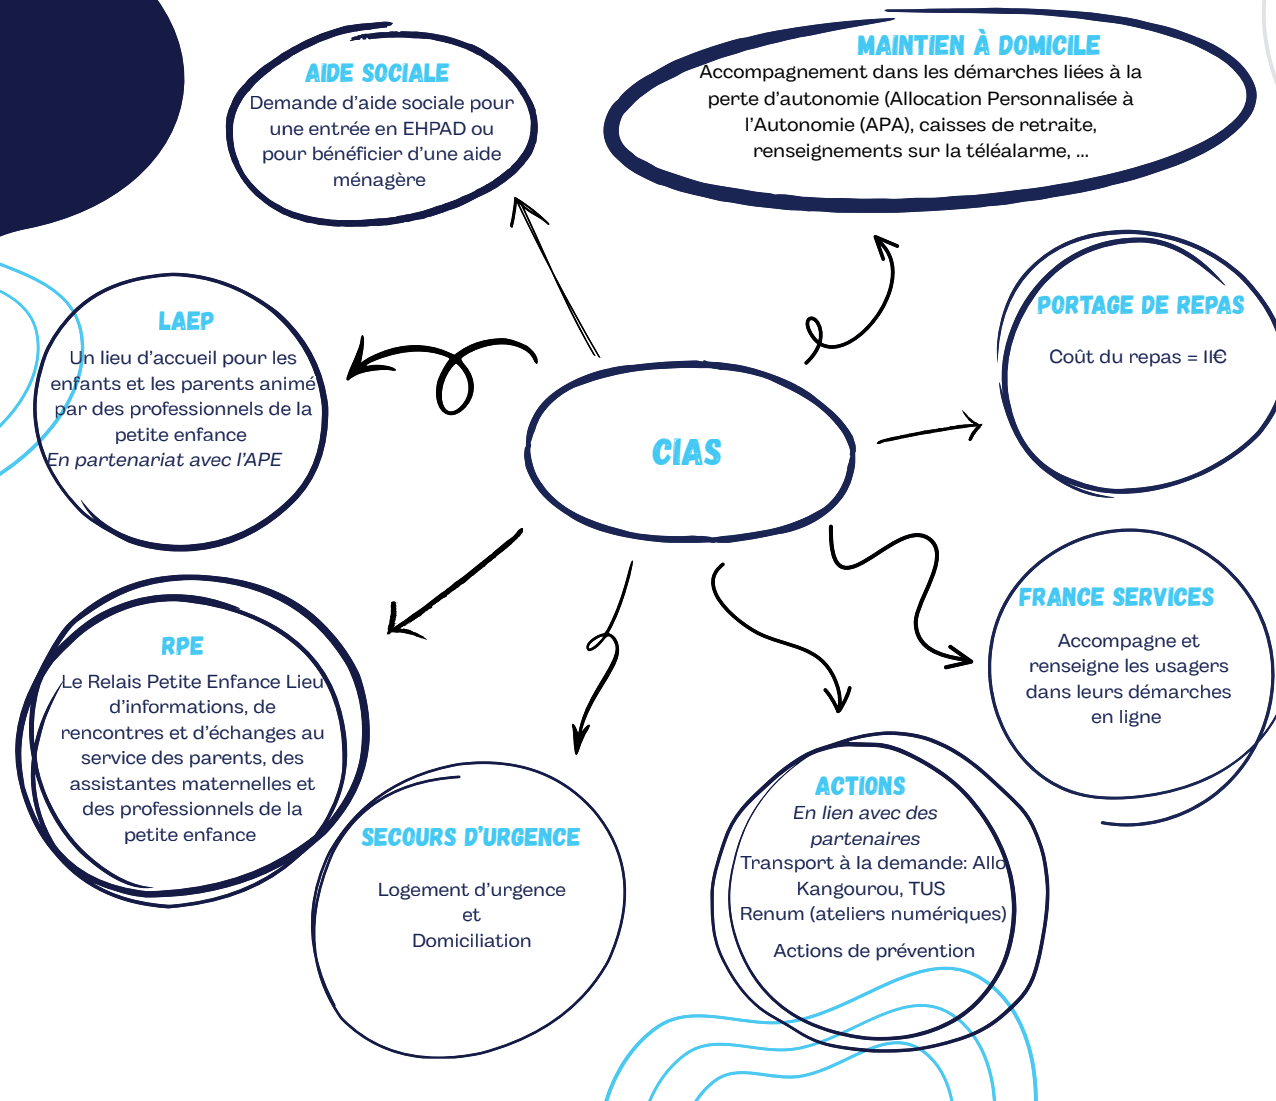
AIDE SOCIALE
Demande d'aide sociale pour une entrée en EHPAD ou pour bénéficier d'une aide ménagère

MAINTIEN À DOMICILE
Accompagnement dans les démarches liées à la perte d'autonomie (Allocation Personnalisée à l'Autonomie (APA), caisses de retraite, renseignements sur la téléalarme, ...

LAEP
Un lieu d'accueil pour les enfants et les parents animé par des professionnels de la petite enfance
En partenariat avec l'APE

CIAS

PORTAGE DE REPAS
Coût du repas = 11€

RPE
Le Relais Petite Enfance Lieu d'informations, de rencontres et d'échanges au service des parents, des assistantes maternelles et des professionnels de la petite enfance

FRANCE SERVICES
Accompagne et renseigne les usagers dans leurs démarches en ligne

SECOURS D'URGENCE
Logement d'urgence
et
Domiciliation

ACTIONS
En lien avec des partenaires
Transport à la demande: Allo Kangourou, TUS
Renum (ateliers numériques)
Actions de prévention